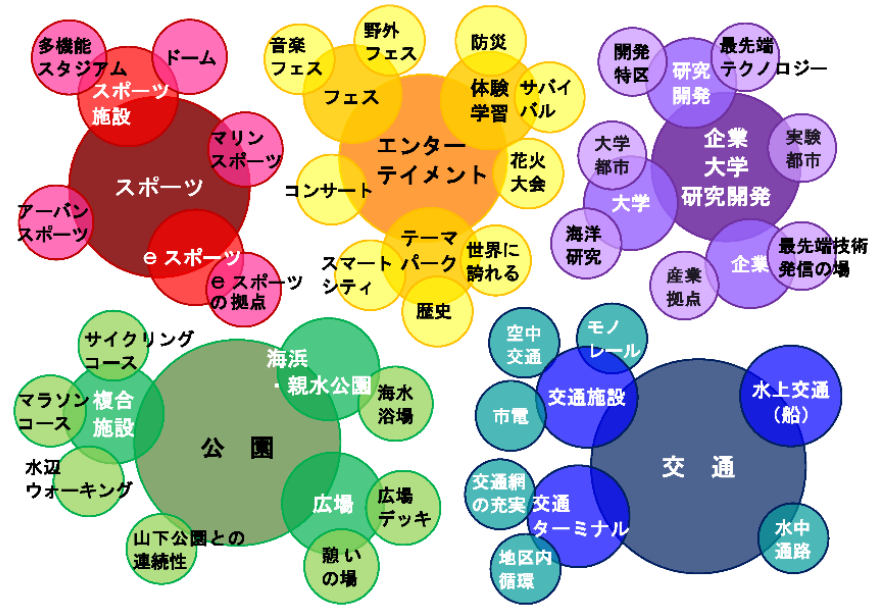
多機能スタジアム

ドーム

スポーツ施設

マリンスポーツ

スポーツ

アーバンスポーツ

ｅスポーツ

ｅスポーツの拠点

音楽フェス

野外フェス

防災

フェス

体験学習

サバイバル

エンターテイメント

花火大会

コンサート

テーマパーク

世界に誇れる

スマートシティ

歴史

開発特区

研究開発

最先端テクノロジー

企業大学研究開発

大学都市

実験都市

大学

海洋研究

企業

最先端技術発信の場

産業拠点

サイクリングコース

海浜・親水公園

マラソンコース

複合施設

海水浴場

公　園

水辺ウォーキング

広場

広場デッキ

山下公園との連続性

憩いの場

空中交通

モノレール

交通施設

水上交通（船）

市電

交　通

交通網の充実

交通ターミナル

水中通路

地区内循環